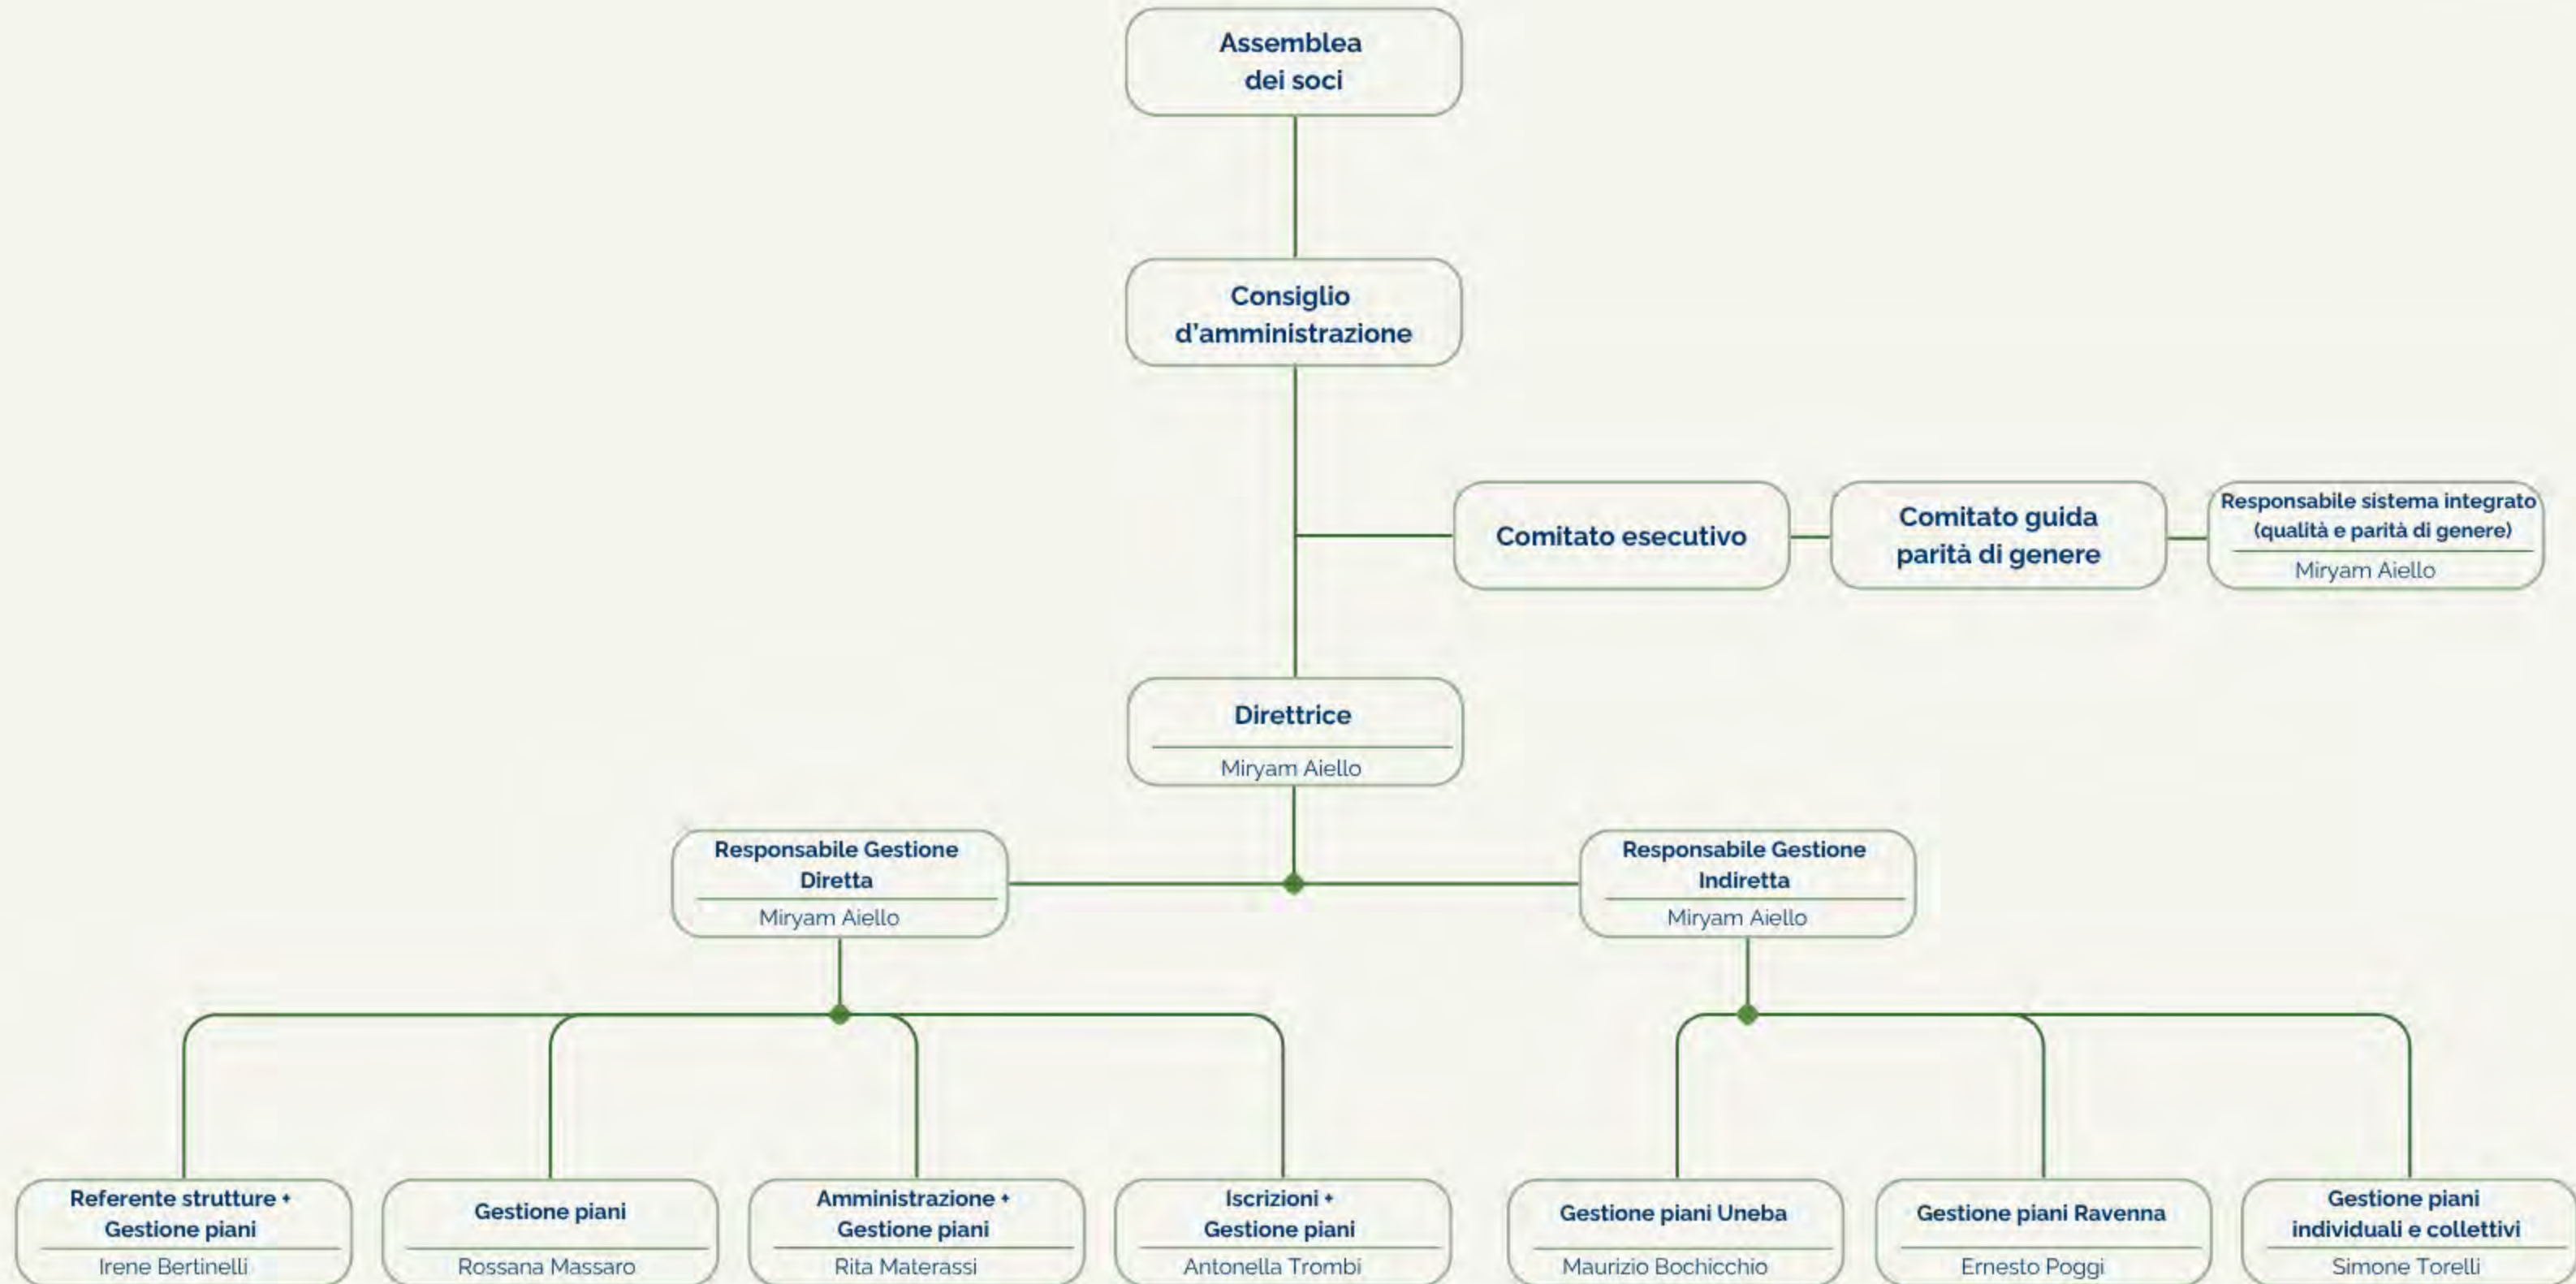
Assemblea dei soci

Consiglio d'amministrazione

Comitato esecutivo

Comitato guida parità di genere

Responsabile sistema integrato (qualità e parità di genere)
Miryam Aiello

Direttrice
Miryam Aiello

Responsabile Gestione Diretta
Miryam Aiello

Responsabile Gestione Indiretta
Miryam Aiello

Referente strutture + Gestione piani
Irene Bertinelli

Gestione piani
Rossana Massaro

Amministrazione + Gestione piani
Rita Materassi

Iscrizioni + Gestione piani
Antonella Trombi

Gestione piani Uneba
Maurizio Bochicchio

Gestione piani Ravenna
Ernesto Poggi

Gestione piani individuali e collettivi
Simone Torelli